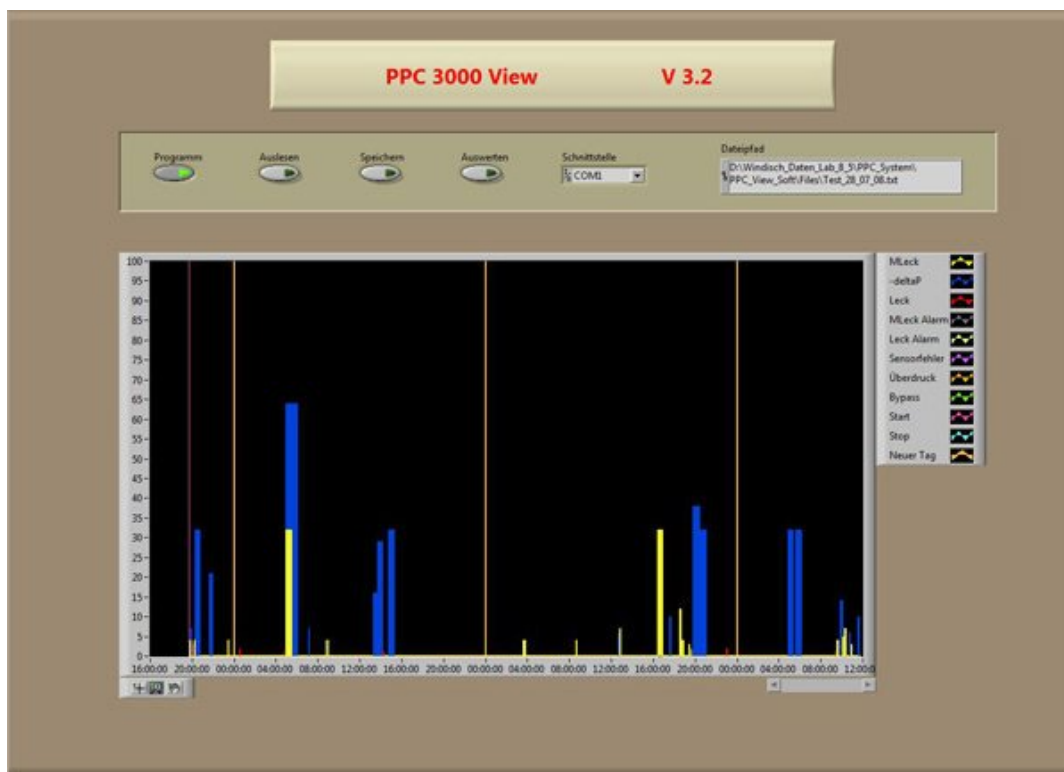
PPC 3000 View V 3.2

Programm
Auslesen
Speichern
Auswerten
Schnittstelle
COM1
Dateipfad
D:\Windisch_Daten_Lab_8_5\PPC_System\PPC_View_Soft\Files\Test_28_07_08.txt

100
95
90
85
80
75
70
65
60
55
50
45
40
35
30
25
20
15
10
5
0
16:00:00 20:00:00 00:00:00 04:00:00 08:00:00 12:00:00 16:00:00 20:00:00 00:00:00 04:00:00 08:00:00 12:00:00 16:00:00 20:00:00 00:00:00 04:00:00 08:00:00 12:00:0

MLeck
-deltaP
Leck
MLeck Alarm
Leck Alarm
Sensorfehler
Überdruck
Bypass
Start
Stop
Neuer Tag